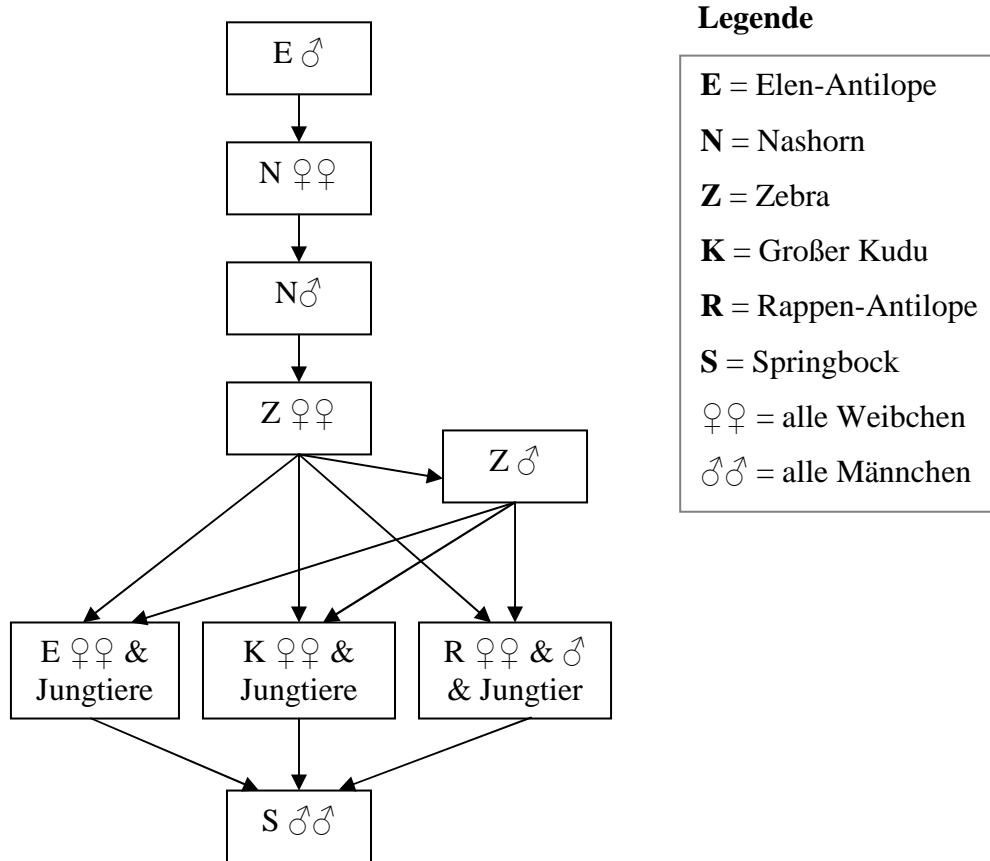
E ♂

N ♀♀

N♂

Z ♀♀

Z ♂

E ♀♀ & Jungtiere

K ♀♀ & Jungtiere

R ♀♀ & ♂ & Jungtier

S ♂♂

**Legende**

**E** = Elen-Antilope
**N** = Nashorn
**Z** = Zebra
**K** = Großer Kudu
**R** = Rappen-Antilope
**S** = Springbock
♀♀ = alle Weibchen
♂♂ = alle Männchen